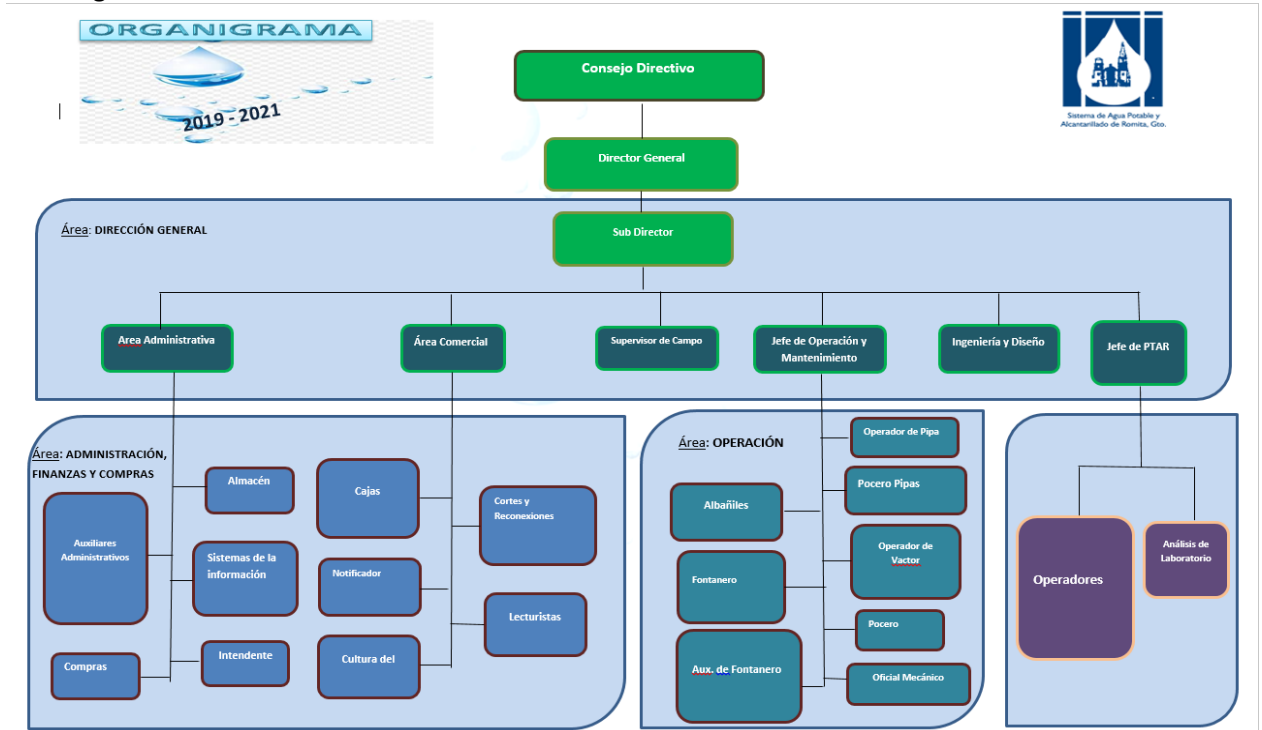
ORGANIGRAMA

2019 - 2021

Sistema de Agua Potable y Alcantarillado de Romita, Gto.

Consejo Directivo

Director General

Área: DIRECCIÓN GENERAL

Sub Director

Area Administrativa

Área Comercial

Supervisor de Campo

Jefe de Operación y Mantenimiento

Ingeniería y Diseño

Jefe de PTAR

Área: ADMINISTRACIÓN, FINANZAS Y COMPRAS

Almacén

Auxiliares Administrativos

Sistemas de la información

Compras

Intendente

Cajas

Notificador

Cultura del

Cortes y Reconexiones

Lecturistas

Área: OPERACIÓN

Operador de Pipa

Pocero Pipas

Albañiles

Operador de Vactor

Fontanero

Pocero

Aux. de Fontanero

Oficial Mecánico

Operadores

Análisis de Laboratorio